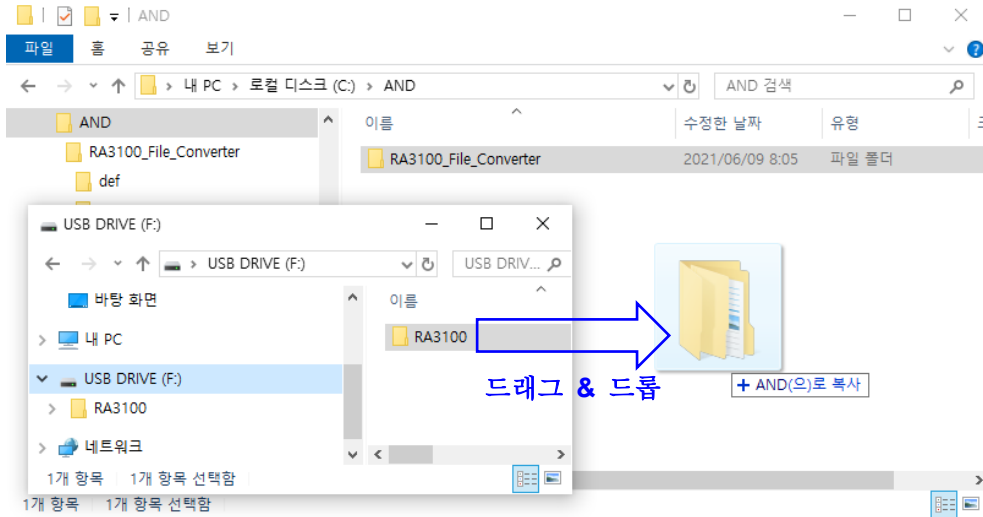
AND

파일 홈 공유 보기

내 PC > 로컬 디스크 (C:) > AND

AND 검색

AND
RA3100_File_Converter
def

이름 | 수정한 날짜 | 유형
RA3100_File_Converter | 2021/06/09 8:05 | 파일 폴더

USB DRIVE (F:)

USB DRIVE (F:)

USB DRIV...

바탕 화면
내 PC
USB DRIVE (F:)
RA3100
네트워크

이름
RA3100

1개 항목 1개 항목 선택함

드래그 & 드롭

+ AND(으)로 복사

1개 항목 1개 항목 선택함